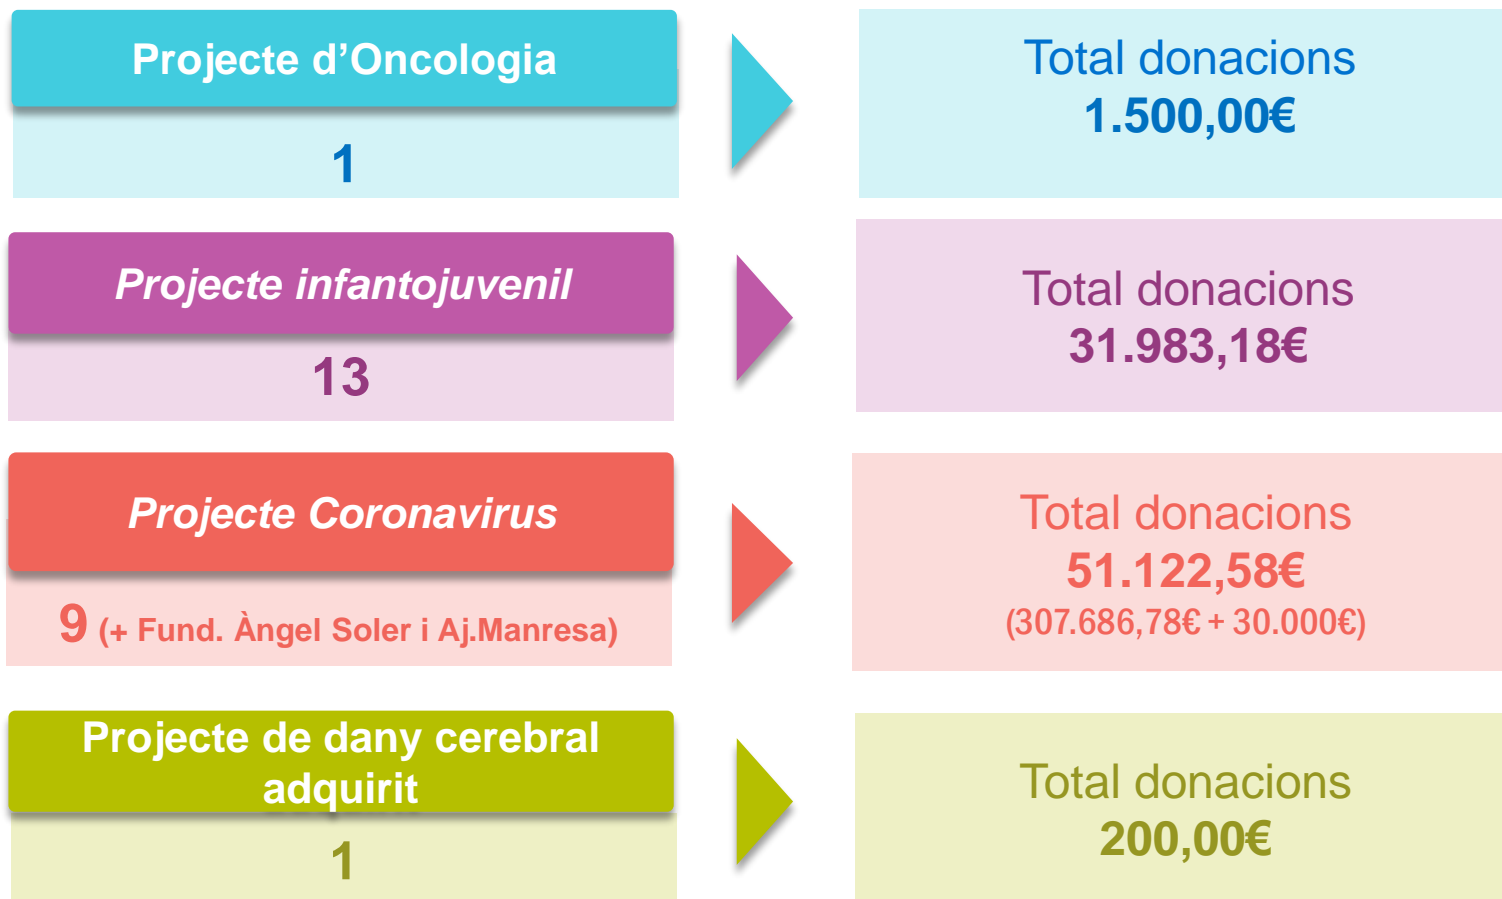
Projecte d’Oncologia

1

Total donacions
1.500,00€

Projecte infantojuvenil

13

Total donacions
31.983,18€

Projecte Coronavirus

9 (+ Fund. Àngel Soler i Aj.Manresa)

Total donacions
51.122,58€
(307.686,78€ + 30.000€)

Projecte de dany cerebral adquirit

1

Total donacions
200,00€